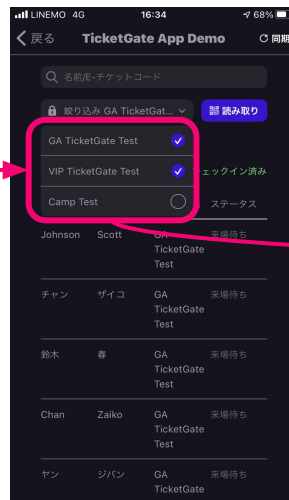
LINEMO 4G 16:34 68%

戻る TicketGate App Demo 同期

名前/E-チケットコード

絞り込み GA TicketGat...

読み取り

GA TicketGate Test

VIP TicketGate Test

Camp Test

ェックイン済み

ステータス

| Johnson | Scott | GA TicketGate Test | 来場待ち |
|---|---|---|---|
| チャン | ザイコ | GA TicketGate Test | 来場待ち |
| 鈴木 | 春 | GA TicketGate Test | 来場待ち |
| Chan | Zaiko | GA TicketGate Test | 来場待ち |
| ヤン | ジバン | GA TicketGate | 来場待ち |